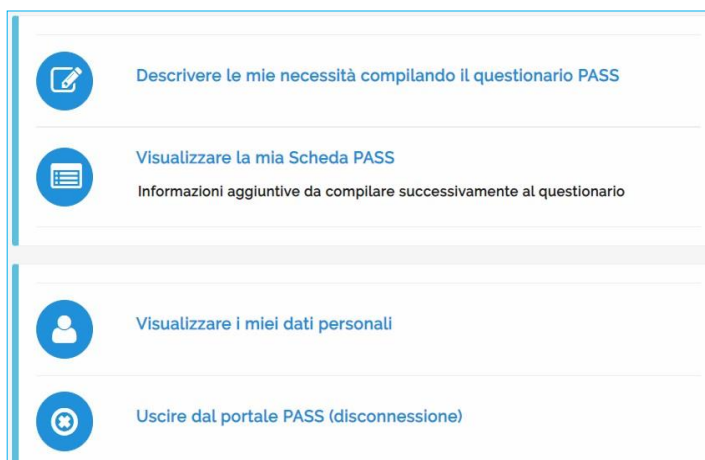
Descrivere le mie necessità compilando il questionario PASS

Visualizzare la mia Scheda PASS

Informazioni aggiuntive da compilare successivamente al questionario

Visualizzare i miei dati personali

Uscire dal portale PASS (disconnessione)